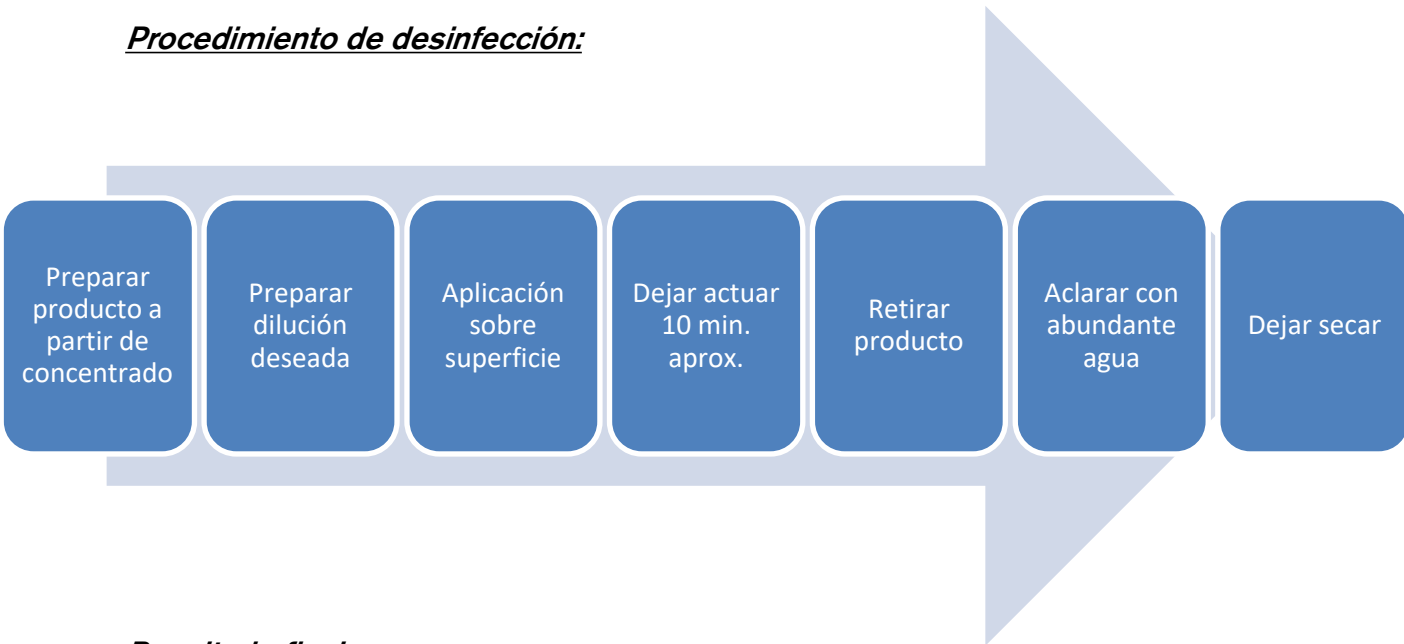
Procedimiento de desinfección:

Preparar producto a partir de concentrado

Preparar dilución deseada

Aplicación sobre superficie

Dejar actuar 10 min. aprox.

Retirar producto

Aclarar con abundante agua

Dejar secar

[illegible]